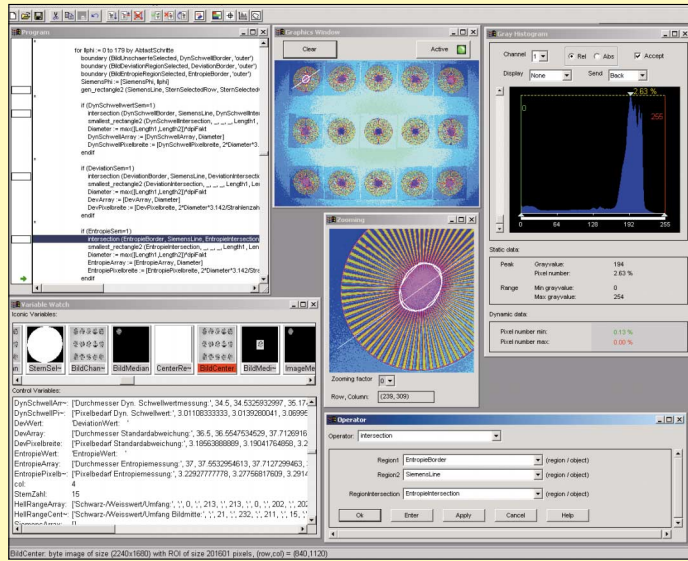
Program

for IIphi := 0 to 179 by AbtastSchritte
boundary (BildUnschaerteSelected, DynSchwellBorder, 'outer')
boundary (BildDeviationRegionSelected, DeviationBorder, 'outer')
boundary (BildEntropieRegionSelected, EntropieBorder, 'outer')
SiemensPhi := [SiemensPhi, IIphi]
gen_rectangle2 (SiemensLine, SternSelectedRow, SternSelectedC

if (DynSchwellwertSem=1)
intersection (DynSchwellBorder, SiemensLine, DynSchwellInter
smallest_rectangle2 (DynSchwellIntersection, _, _, _, Length1,
Diameter := max([Length1,Length2])*KlpFakt
DynSchwellArray := [DynSchwellArray, Diameter]
DynSchwellPixelbreite := [DynSchwellPixelbreite, 2*Diameter*3.
endif

if (DeviationSem=1)
intersection (DeviationBorder, SiemensLine, DeviationIntersecti
smallest_rectangle2 (DeviationIntersection, _, _, _, Length1, Len
Diameter := max([Length1,Length2])*KlpFakt
DevArray := [DevArray, Diameter]
DevPixelbreite := [DevPixelbreite, 2*Diameter*3.142/Strahlenzah
endif

if (EntropieSem=1)
intersection (EntropieBorder, SiemensLine, EntropieIntersection
smallest_rectangle2 (EntropieIntersection, _, _, _, Length1, Len
Diameter := max([Length1,Length2])*KlpFakt
EntropieArray := [EntropieArray, Diameter]
EntropiePixelbreite := [EntropiePixelbreite, 2*Diameter*3.142/Str
endif

Graphics Window
Clear
Active

Gray Histogram
Channel 1
Rel
Abs
Accept
Display None
Send Back
2.63 %
0
255
0 64 128 192 255
Static data:
Peak Grayvalue: 194
Pixel number: 2.63 %
Range Min grayvalue: 0
Max grayvalue: 254
Dynamic data:
Pixel number min: 0.13 %
Pixel number max: 0.00 %

Zooming
Zooming factor 0
Row, Column: (236, 309)

Variable Watch
Iconic Variables:
SternSel~ BildChan~ BildMedian CenterRe~ BildCenter BildMedi~ ImageMe
Control Variables:
DynSchwellArr~: ['Durchmesser Dyn. Schwellwertmessung:', 34.5, 34.5325932997, 35.17
DynSchwellPi~: ['Pixelbedarf Dyn. Schwellwert:', 3.01108333333, 3.0139280041, 3.0699
DevWert: 'DeviationWert: '
DevArray: ['Durchmesser Standardabweichung:', 36.5, 36.5547534529, 37.7126916
DevPixelbreite: ['Pixelbedarf Standardabweichung:', 3.18563888889, 3.19041764858, 3.2
EntropieWert: 'EntropieWert: '
EntropieArray: ['Durchmesser Entropiemessung:', 37, 37.5532954613, 37.7127299463,
EntropiePixelb~: ['Pixelbedarf Entropiemessung:', 3.22927777778, 3.27768817609, 3.291
col: 4
SternZahl: 15
HellRangeArray: ['Schwarz-/Weisswert/Umfang:', '', 0, '', 213, '', 213, '', 0, '', 202, '', 202
HellRangeCent~: ['Schwarz-/Weisswert/Umfang Bildmitte:', '', 21, '', 232, '', 211, '', 15, '',
SiemensArray: []

Operator
Operator: intersection
Region1 EntropieBorder (region / object)
Region2 SiemensLine (region / object)
RegionIntersection EntropieIntersection (region / object)
Ok Enter Apply Cancel Help

BildCenter: byte image of size (2240x1680) with ROI of size 201601 pixels, (row,col) = (840,1120)